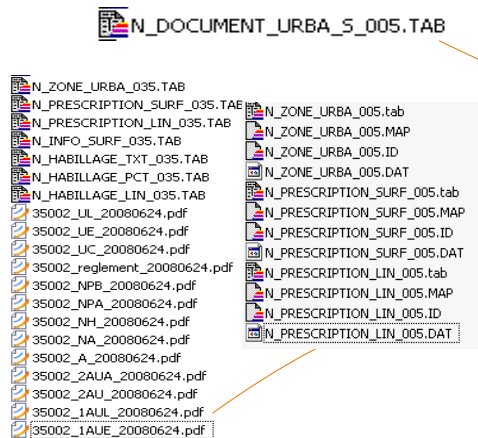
N_DOCUMENT_URBA_S_005.TAB

N_ZONE_URBA_035.TAB
N_PRESCRIPTION_SURF_035.TAB
N_PRESCRIPTION_LIN_035.TAB
N_INFO_SURF_035.TAB
N_HABILLAGE_TXT_035.TAB
N_HABILLAGE_PCT_035.TAB
N_HABILLAGE_LIN_035.TAB
35002_UL_20080624.pdf
35002_UE_20080624.pdf
35002_UC_20080624.pdf
35002_reglement_20080624.pdf
35002_NPB_20080624.pdf
35002_NPA_20080624.pdf
35002_NH_20080624.pdf
35002_NA_20080624.pdf
35002_A_20080624.pdf
35002_2AUA_20080624.pdf
35002_2AU_20080624.pdf
35002_1AUL_20080624.pdf
35002_1AUE_20080624.pdf

N_ZONE_URBA_005.tab
N_ZONE_URBA_005.MAP
N_ZONE_URBA_005.ID
N_ZONE_URBA_005.DAT
N_PRESCRIPTION_SURF_005.tab
N_PRESCRIPTION_SURF_005.MAP
N_PRESCRIPTION_SURF_005.ID
N_PRESCRIPTION_SURF_005.DAT
N_PRESCRIPTION_LIN_005.tab
N_PRESCRIPTION_LIN_005.MAP
N_PRESCRIPTION_LIN_005.ID
N_PRESCRIPTION_LIN_005.DAT